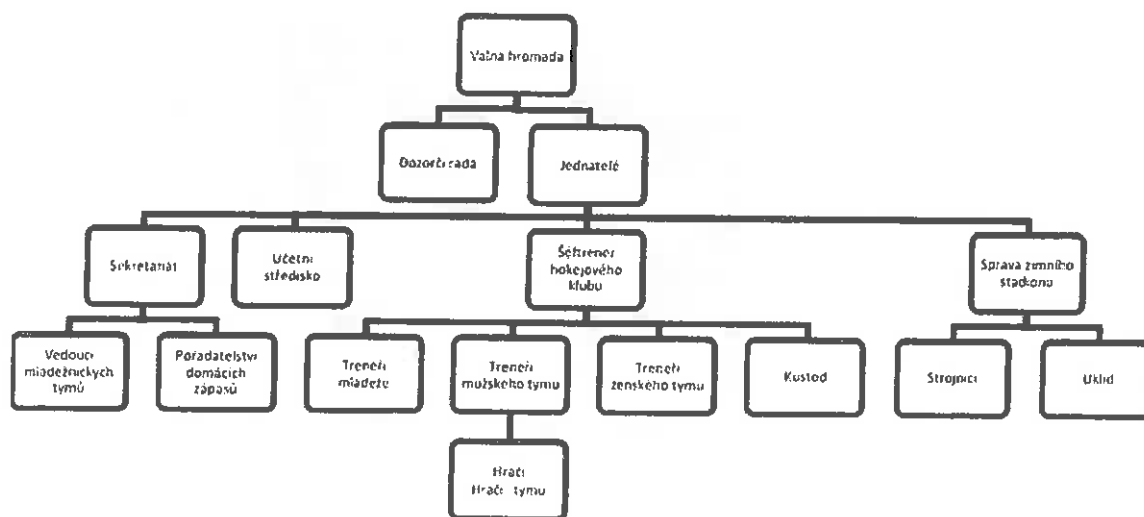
Valná hromada

Dozorčí rada

Jednatelé

Sekretariát

Účetní středisko

Šéftrenér hokejového klubu

Správa zimního stadionu

Vedoucí mládežnických týmů

Pořadatelství domácích zápasů

Trenéři mládeže

Trenéři mužského týmu

Trenéři ženského týmu

Kustod

Strojníci

Úklid

Hráči
Hráči týmu